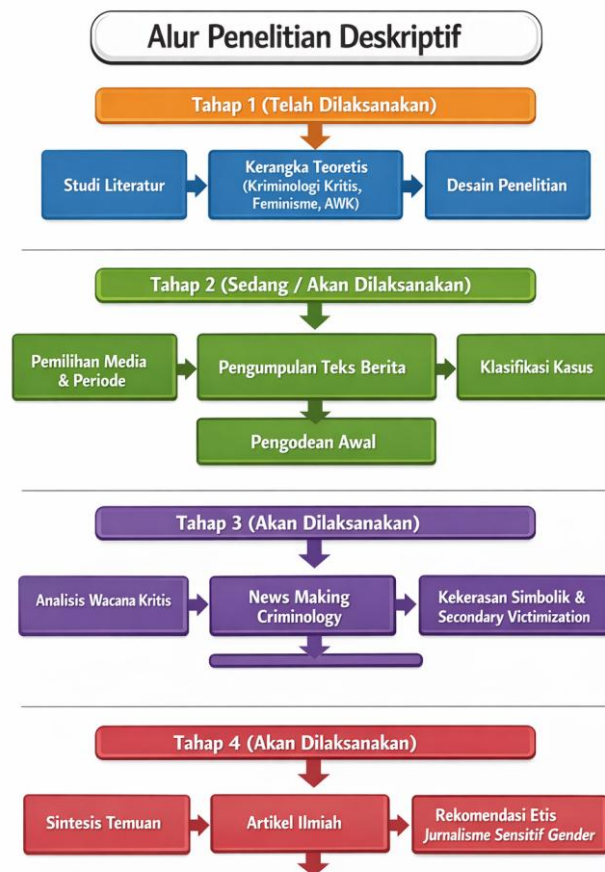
Alur Penelitian Deskriptif

Tahap 1 (Telah Dilaksanakan)

Studi Literatur

Kerangka Teoretis (Kriminologi Kritis, Feminisme, AWK)

Desain Penelitian

Tahap 2 (Sedang / Akan Dilaksanakan)

Pemilihan Media & Periode

Pengumpulan Teks Berita

Klasifikasi Kasus

Pengodean Awal

Tahap 3 (Akan Dilaksanakan)

Analisis Wacana Kritis

News Making Criminology

Kekerasan Simbolik & Secondary Victimization

Tahap 4 (Akan Dilaksanakan)

Sintesis Temuan

Artikel Ilmiah

Rekomendasi Etis Jurnalisme Sensitif Gender